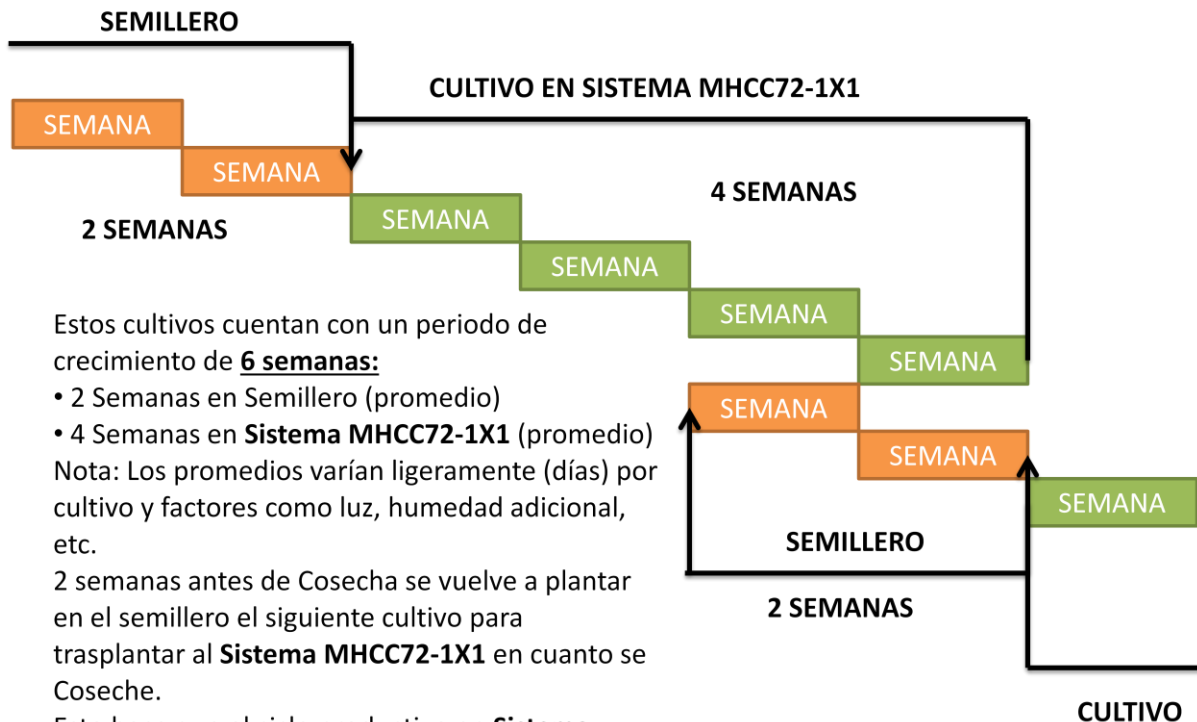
SEMILLERO

CULTIVO EN SISTEMA MHCC72-1X1

SEMANA

SEMANA

2 SEMANAS

4 SEMANAS

SEMANA

SEMANA

SEMANA

SEMANA

Estos cultivos cuentan con un periodo de crecimiento de **6 semanas:**
• 2 Semanas en Semillero (promedio)
• 4 Semanas en **Sistema MHCC72-1X1** (promedio)
Nota: Los promedios varían ligeramente (días) por cultivo y factores como luz, humedad adicional, etc.
2 semanas antes de Cosecha se vuelve a plantar en el semillero el siguiente cultivo para trasplantar al **Sistema MHCC72-1X1** en cuanto se Coseche.
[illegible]

SEMANA

SEMANA

SEMANA

SEMILLERO

2 SEMANAS

CULTIVO